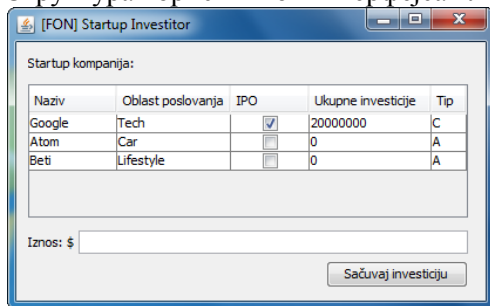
[FON] Startup Investitor

Startup kompanija:

| Naziv | Oblast poslovanja | IPO | Ukupne investicije | Tip |
|---|---|---|---|---|
| Google | Tech | ☑ | 20000000 | C |
| Atom | Car | ☐ | 0 | A |
| Beti | Lifestyle | ☐ | 0 | A |

Iznos: $

Sačuvaj investiciju